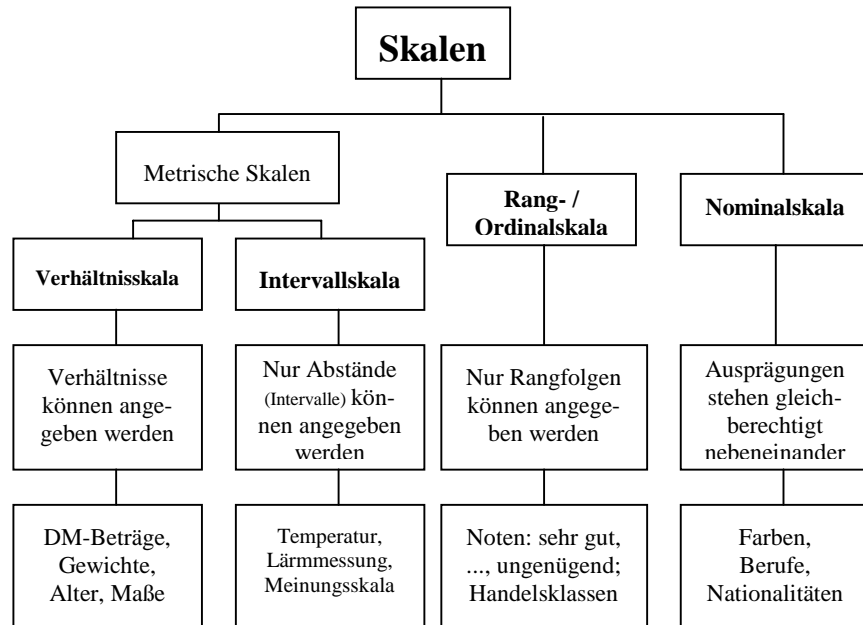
Skalen

Metrische Skalen

Verhältnisskala

Verhältnisse können angegeben werden

DM-Beträge, Gewichte, Alter, Maße

Intervallskala

Nur Abstände (Intervalle) können angegeben werden

Temperatur, Lärmmessung, Meinungsskala

Rang- / Ordinalskala

Nur Rangfolgen können angegeben werden

Noten: sehr gut, ..., ungenügend; Handelsklassen

Nominalskala

Ausprägungen stehen gleichberechtigt nebeneinander

Farben, Berufe, Nationalitäten